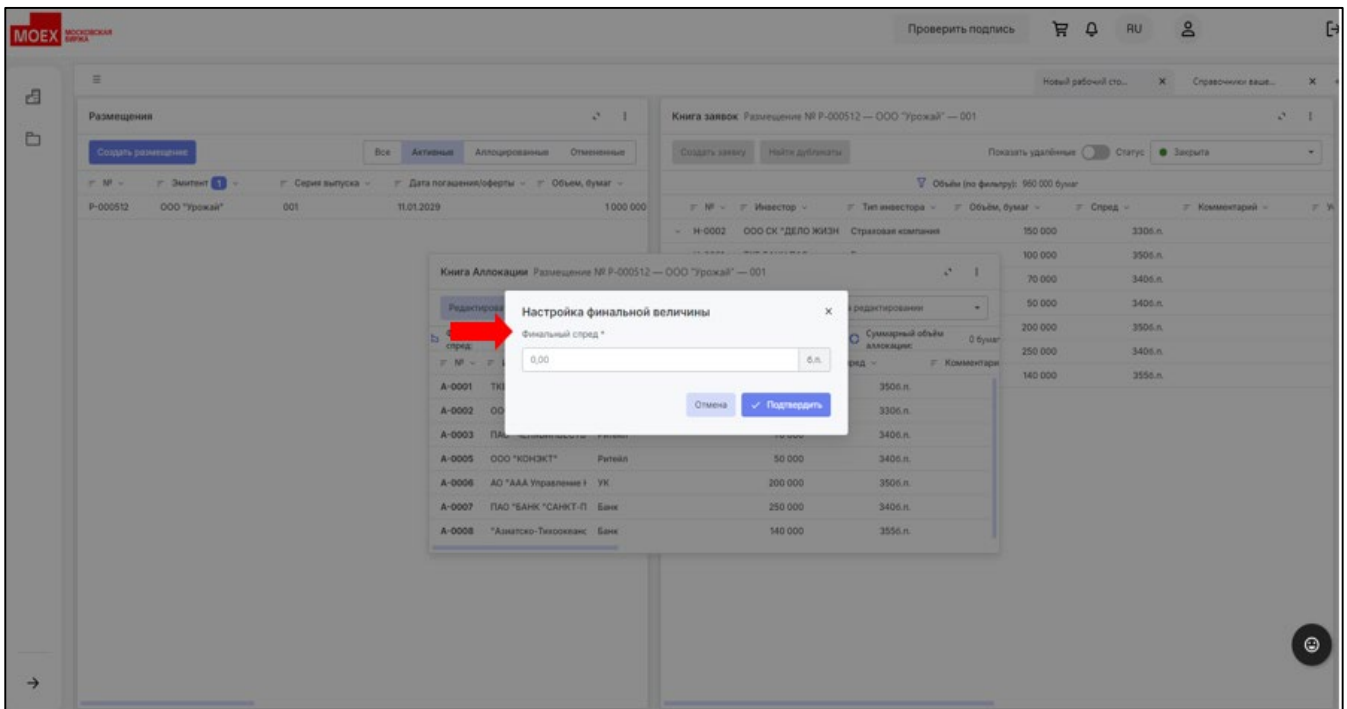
MOEX МОСКОВСКАЯ БИРЖА

Проверить подпись RU

Новый рабочий сто... × Справочники ваше... ×

Размещения

Создать размещение

Все Активные Аллоцированные Отмененные

№ Эмитент 1 Серия выпуска Дата погашения/оферты Объем, бумаг

| P-000512 | ООО "Урожай" | 001 | 11.01.2029 | 1 000 000 |
|---|---|---|---|---|

Книга заявок Размещение № P-000512 — ООО "Урожай" — 001

Создать заявку Найти дубликаты

Показать удалённые Статус Закрыта

Объём (по фильтру): 960 000 бумаг

№ Инвестор Тип инвестора Объём, бумаг Спред Комментарий

| H-0002 | ООО СК "ДЕЛО ЖИЗН | Страховая компания | 150 000 | 330б.п. |
|---|---|---|---|---|
| | | | 100 000 | 350б.п. |
| | | | 70 000 | 340б.п. |
| | | | 50 000 | 340б.п. |
| | | | 200 000 | 350б.п. |
| | | | 250 000 | 340б.п. |
| | | | 140 000 | 355б.п. |

Книга Аллокации Размещение № P-000512 — ООО "Урожай" — 001

Редактиров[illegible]

в редактировании

Суммарный объём аллокации: 0 бумаг

№ Спред Комментарии

| A-0001 | ТК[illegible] | | | 350б.п. |
|---|---|---|---|---|
| A-0002 | ОО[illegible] | | | 330б.п. |
| A-0003 | ПАО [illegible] | Ритейл | 70 000 | 340б.п. |
| A-0005 | ООО "КОНЭКТ" | Ритейл | 50 000 | 340б.п. |
| A-0006 | АО "ААА Управление I | УК | 200 000 | 350б.п. |
| A-0007 | ПАО "БАНК "САНКТ-П | Банк | 250 000 | 340б.п. |
| A-0008 | "Азиатско-Тихоокеанс | Банк | 140 000 | 355б.п. |

Настройка финальной величины ×

Финальный спред *

0,00 б.п.

Отмена ✓ Подтвердить